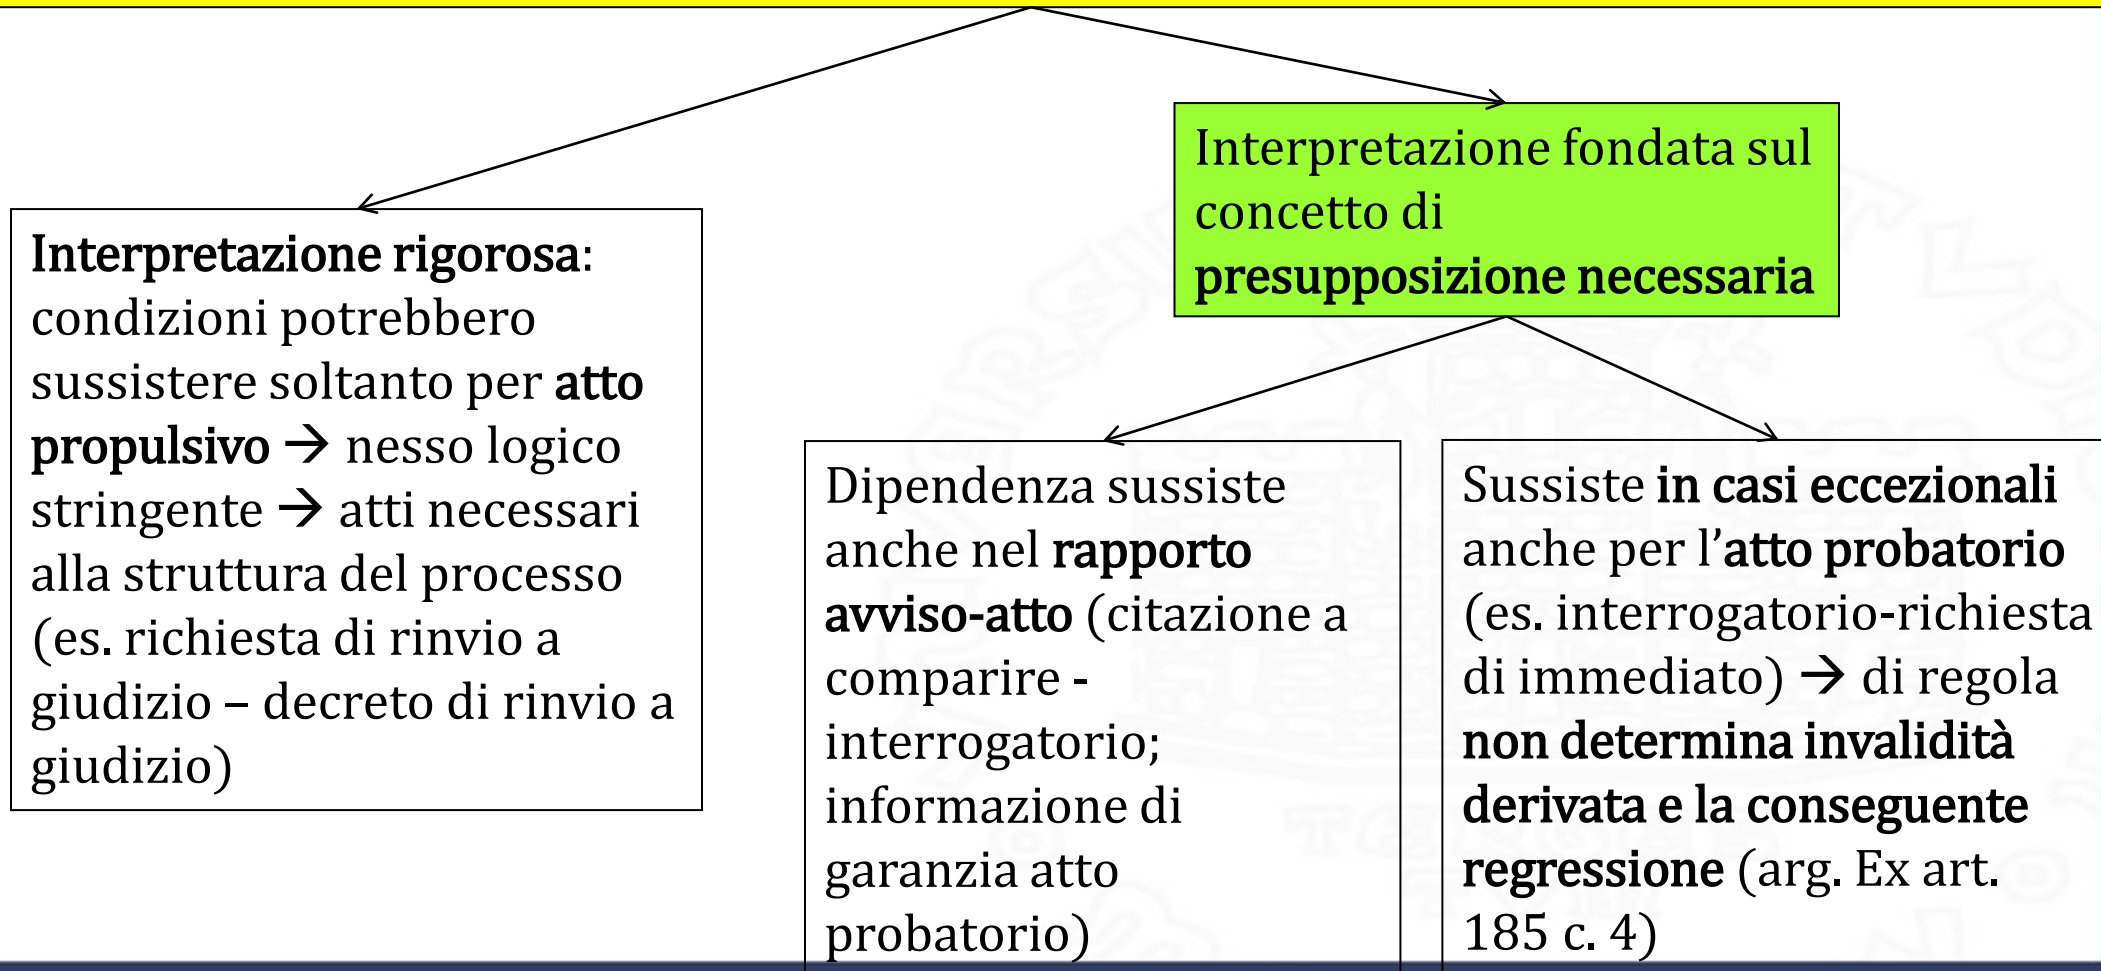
Interpretazione rigorosa: condizioni potrebbero sussistere soltanto per atto propulsivo → nesso logico stringente → atti necessari alla struttura del processo (es. richiesta di rinvio a giudizio – decreto di rinvio a giudizio)

Interpretazione fondata sul concetto di presupposizione necessaria

Dipendenza sussiste anche nel rapporto avviso-atto (citazione a comparire - interrogatorio; informazione di garanzia atto probatorio)

Sussiste in casi eccezionali anche per l'atto probatorio (es. interrogatorio-richiesta di immediato) → di regola non determina invalidità derivata e la conseguente regressione (arg. Ex art. 185 c. 4)